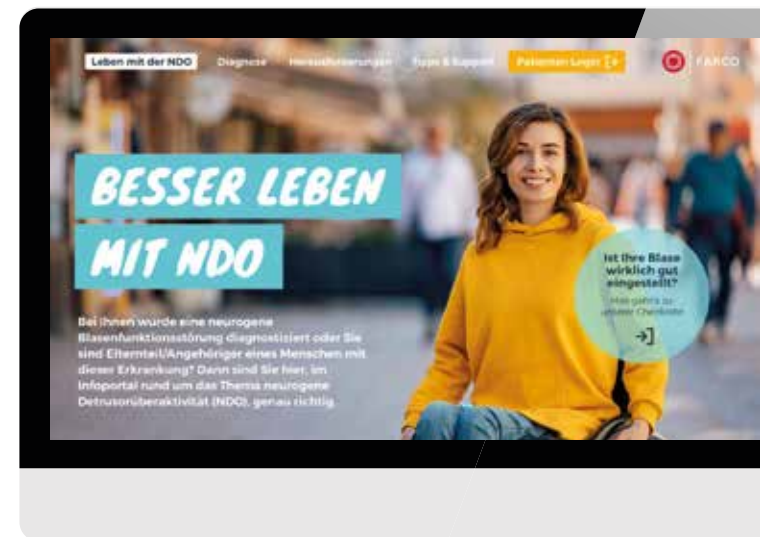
Leben mit der NDO Diagnose Herausforderungen Tipps & Support Patienten Login

FARCO

BESSER LEBEN MIT NDO

Bei Ihnen wurde eine neurogene Blasenfunktionsstörung diagnostiziert oder Sie sind Elternteil/Angehöriger eines Menschen mit dieser Erkrankung? Dann sind Sie hier, im Infoportal rund um das Thema neurogene Detrusorüberaktivität (NDO), genau richtig.

Ist Ihre Blase wirklich gut eingestellt?

Hier geht's zu unserer Checkliste